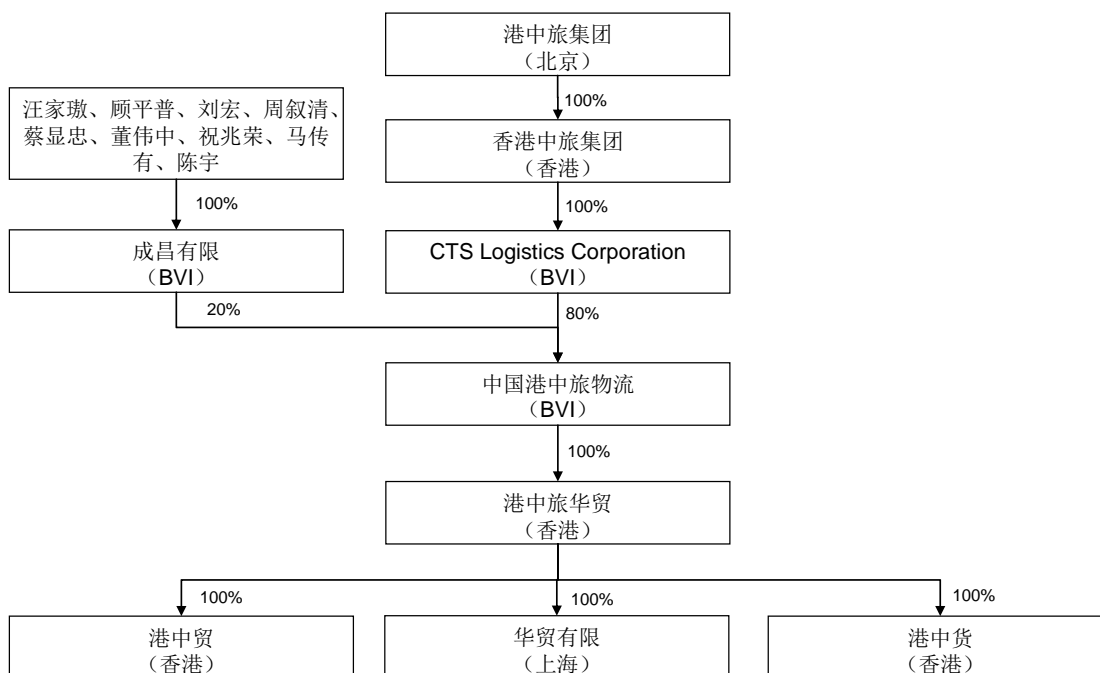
港中旅集团
（北京）

100%

香港中旅集团
（香港）

100%

CTS Logistics Corporation
（BVI）

汪家璈、顾平普、刘宏、周叙清、蔡显忠、董伟中、祝兆荣、马传有、陈宇

100%

成昌有限
（BVI）

20%

80%

中国港中旅物流
（BVI）

100%

港中旅华贸
（香港）

100%

100%

100%

港中贸
（香港）

华贸有限
（上海）

港中货
（香港）